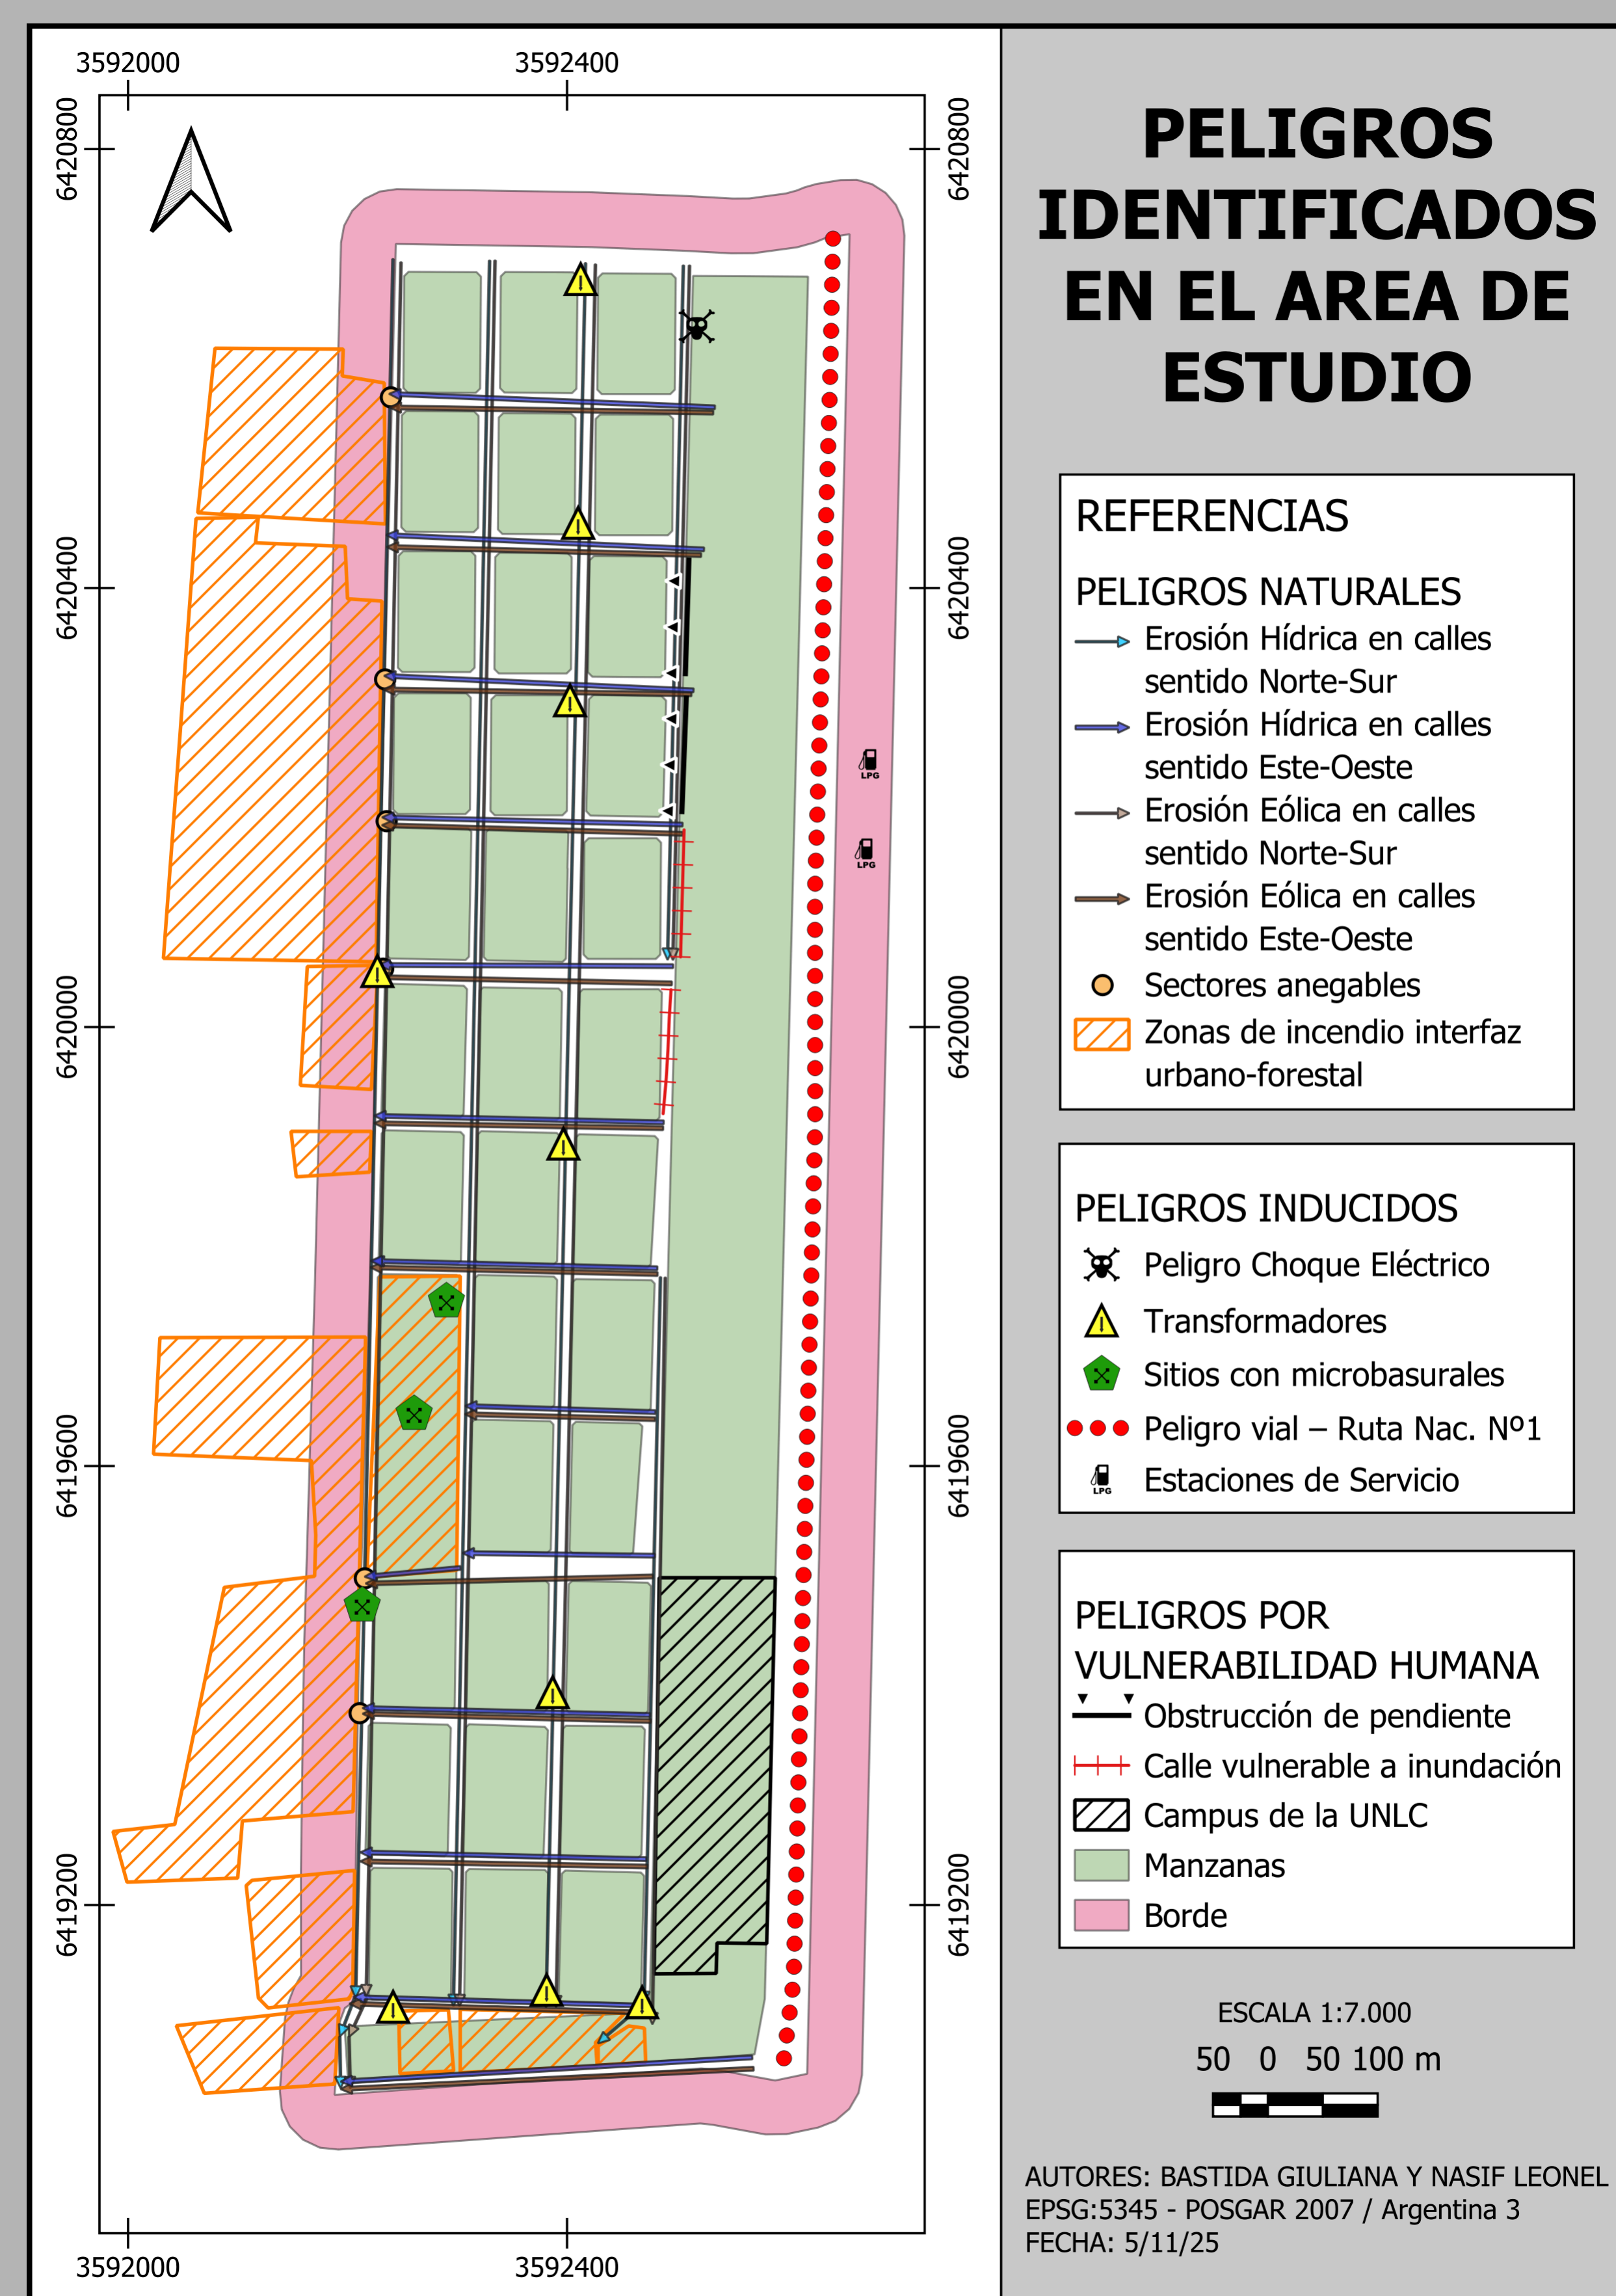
3592000
3592400
6420800
6420400
6420000
6419600
6419200
6420800
6420400
6420000
6419600
6419200
LPG
LPG
3592000
3592400

PELIGROS IDENTIFICADOS EN EL AREA DE ESTUDIO

REFERENCIAS

PELIGROS NATURALES
Erosión Hídrica en calles sentido Norte-Sur
Erosión Hídrica en calles sentido Este-Oeste
Erosión Eólica en calles sentido Norte-Sur
Erosión Eólica en calles sentido Este-Oeste
Sectores anegables
Zonas de incendio interfaz urbano-forestal

PELIGROS INDUCIDOS
Peligro Choque Eléctrico
Transformadores
Sitios con microbasurales
Peligro vial – Ruta Nac. Nº1
LPG
Estaciones de Servicio

PELIGROS POR VULNERABILIDAD HUMANA
Obstrucción de pendiente
Calle vulnerable a inundación
Campus de la UNLC
Manzanas
Borde

ESCALA 1:7.000
50 0 50 100 m

AUTORES: BASTIDA GIULIANA Y NASIF LEONEL
EPSG:5345 - POSGAR 2007 / Argentina 3
FECHA: 5/11/25